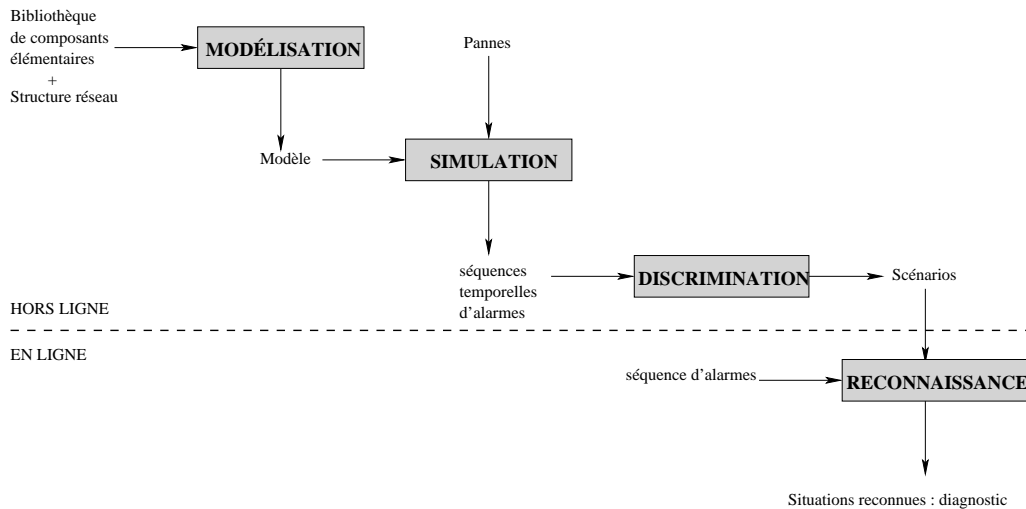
Bibliothèque de composants élémentaires + Structure réseau

MODÉLISATION

Pannes

Modèle

SIMULATION

séquences temporelles d'alarmes

DISCRIMINATION

Scénarios

HORS LIGNE

EN LIGNE

séquence d'alarmes

RECONNAISSANCE

Situations reconnues : diagnostic